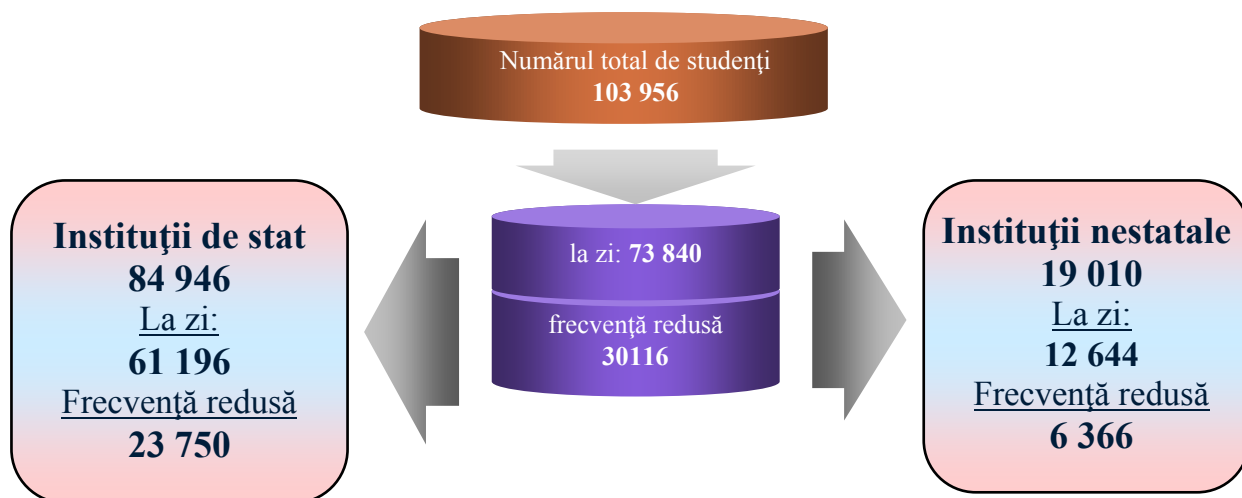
Numărul total de studenţi
103 956

la zi: 73 840

frecvenţă redusă
30116

Instituţii de stat
84 946
La zi:
61 196
Frecvenţă redusă
23 750

Instituţii nestatale
19 010
La zi:
12 644
Frecvenţă redusă
6 366